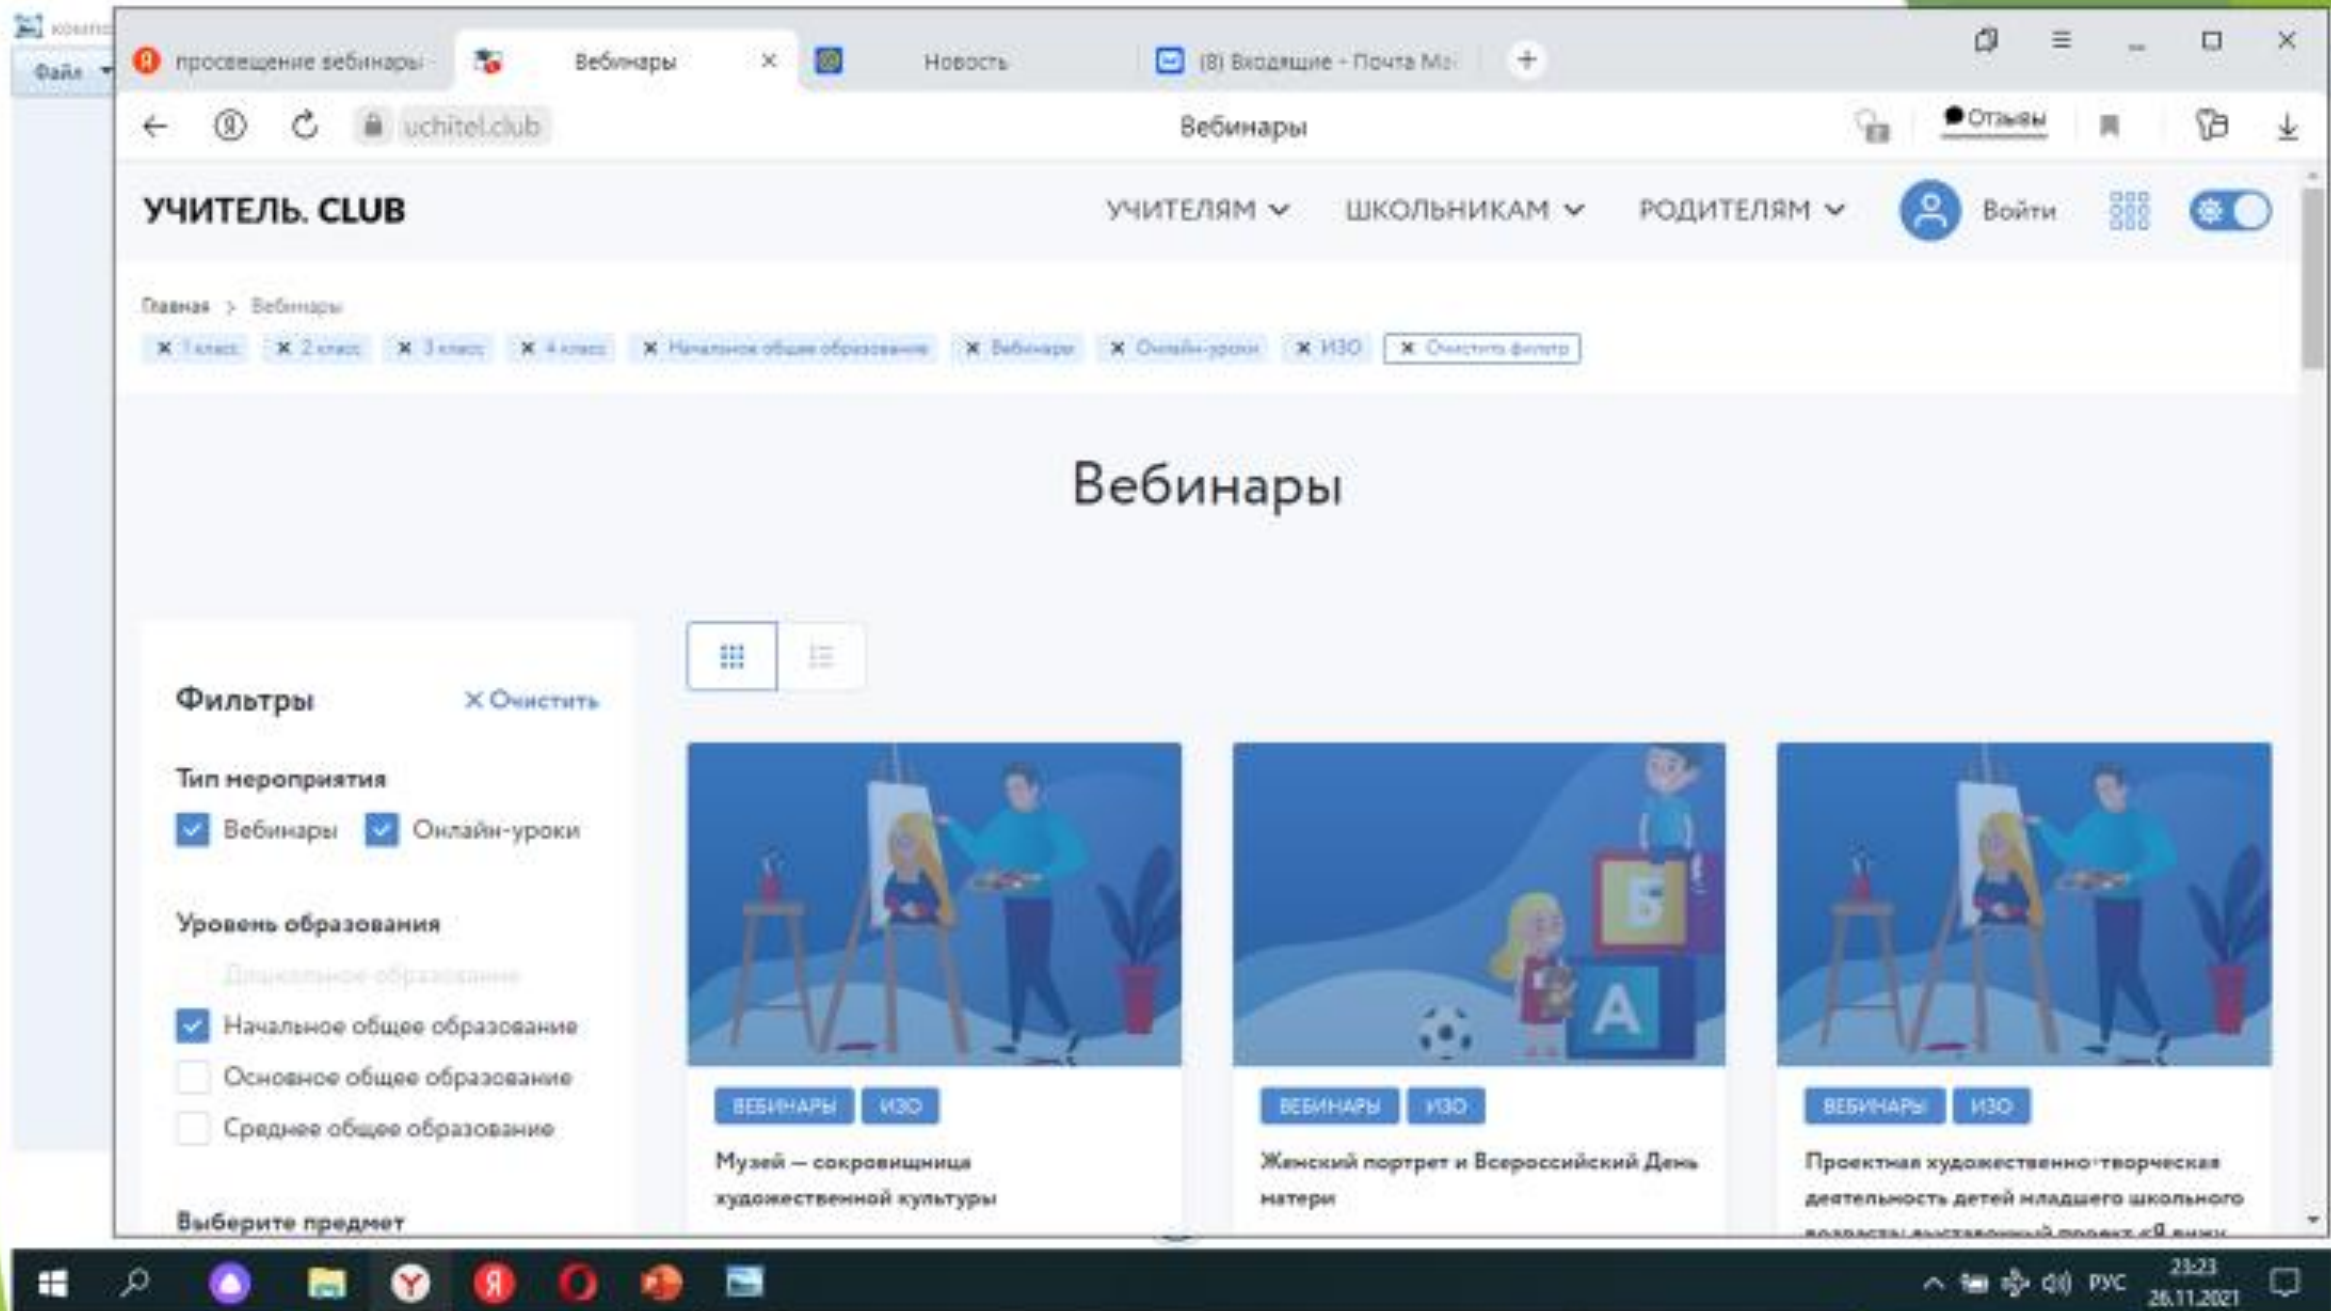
Файл

просвещение вебинары
Вебинары
Новость
(8) Входящие - Почта Ma

uchitel.club
Вебинары
Отзывы

УЧИТЕЛЬ. CLUB
УЧИТЕЛЯМ
ШКОЛЬНИКАМ
РОДИТЕЛЯМ
Войти

Главная > Вебинары

1 класс
2 класс
3 класс
4 класс
Начальное общее образование
Вебинары
Онлайн-уроки
ИЗО
Очистить фильтр

Вебинары

Фильтры
Очистить

Тип мероприятия
Вебинары
Онлайн-уроки

Уровень образования
Дошкольное образование
Начальное общее образование
Основное общее образование
Среднее общее образование

Выберите предмет

ВЕБИНАРЫ
ИЗО
Музей — сокровищница художественной культуры

Б
А
ВЕБИНАРЫ
ИЗО
Женский портрет и Всероссийский День матери

ВЕБИНАРЫ
ИЗО
Проектная художественно-творческая деятельность детей младшего школьного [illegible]

РУС
23:23
26.11.2021